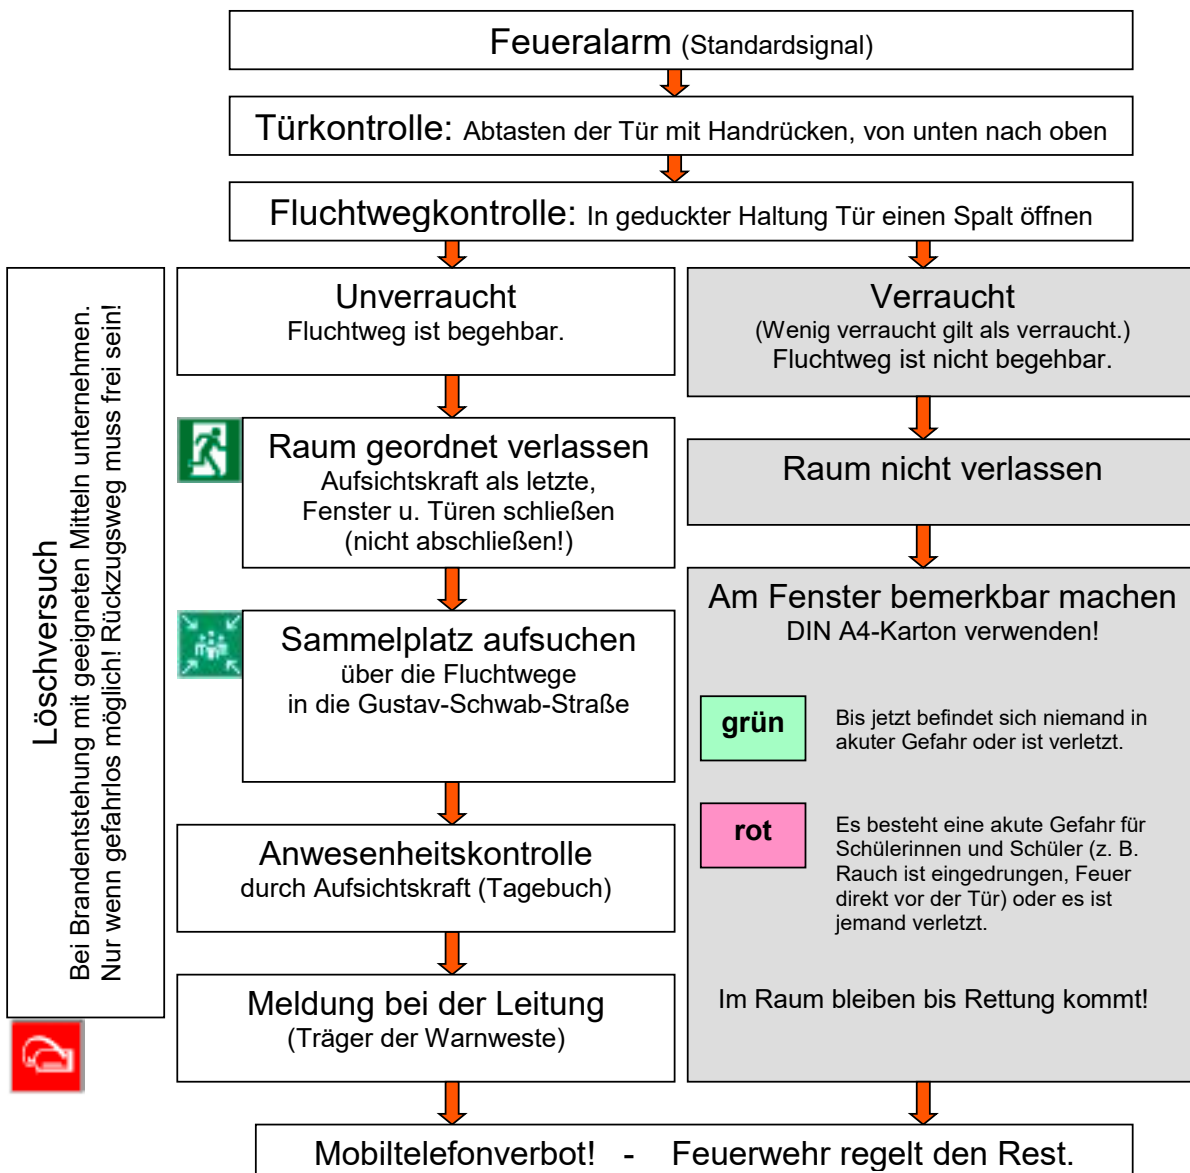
Feueralarm (Standardsignal)

Türkontrolle: Abtasten der Tür mit Handrücken, von unten nach oben

Fluchtwegkontrolle: In geduckter Haltung Tür einen Spalt öffnen

Löschversuch
Bei Brandentstehung mit geeigneten Mitteln unternehmen.
Nur wenn gefahrlos möglich! Rückzugsweg muss frei sein!

Unverraucht
Fluchtweg ist begehbar.

Raum geordnet verlassen
Aufsichtskraft als letzte,
Fenster u. Türen schließen
(nicht abschließen!)

Sammelplatz aufsuchen
über die Fluchtwege
in die Gustav-Schwab-Straße

Anwesenheitskontrolle
durch Aufsichtskraft (Tagebuch)

Meldung bei der Leitung
(Träger der Warnweste)

Verraucht
(Wenig verraucht gilt als verraucht.)
Fluchtweg ist nicht begehbar.

Raum nicht verlassen

Am Fenster bemerkbar machen
DIN A4-Karton verwenden!

grün
Bis jetzt befindet sich niemand in akuter Gefahr oder ist verletzt.

rot
Es besteht eine akute Gefahr für Schülerinnen und Schüler (z. B. Rauch ist eingedrungen, Feuer direkt vor der Tür) oder es ist jemand verletzt.

Im Raum bleiben bis Rettung kommt!

Mobiltelefonverbot! - Feuerwehr regelt den Rest.